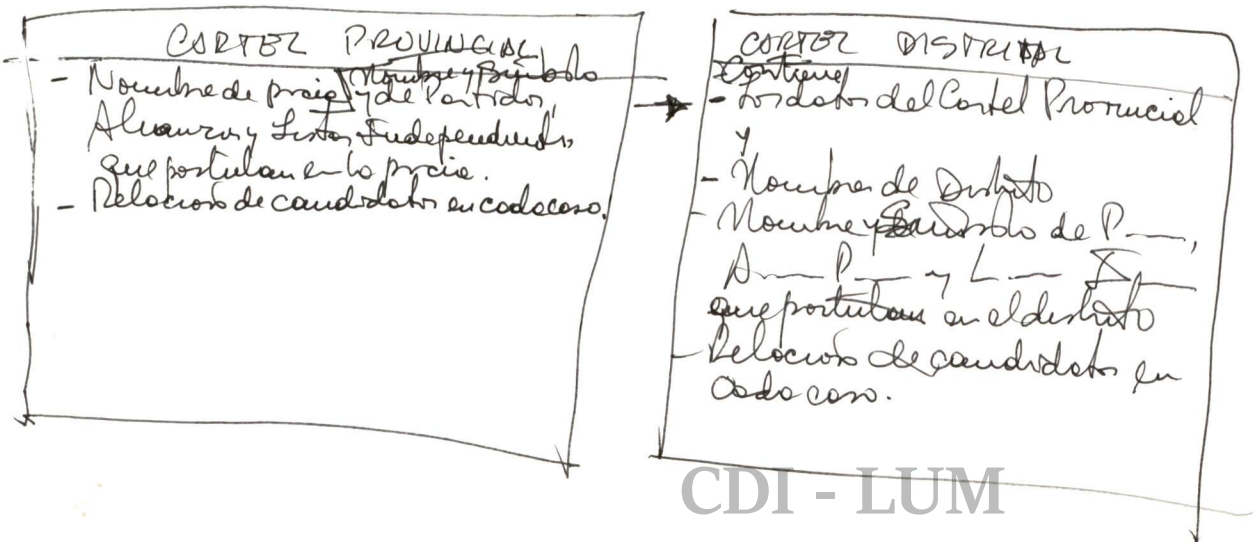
CARTEL PROVINCIAL
- Nombre de provic. Nombre y Símbolo y de Partidos, Alianzas y Listas Independientes, que postulan en la provic.
- Relación de candidatos en cada caso.

CARTEL DISTRITAL
Contiene
- Los datos del Cartel Provincial y
- Nombre de Distrito
- Nombre y Símbolo de P—, A— P— y L— I— que postulan en el distrito
- Relación de candidatos en cada caso.

CDI - LUM